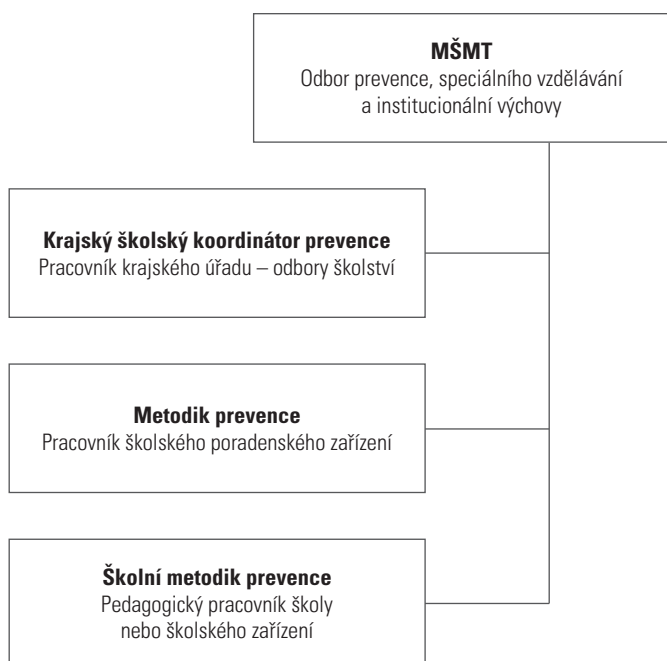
**MŠMT**
Odbor prevence, speciálního vzdělávání a institucionální výchovy

**Krajský školský koordinátor prevence**
Pracovník krajského úřadu – odbory školství

**Metodik prevence**
Pracovník školského poradenského zařízení

**Školní metodik prevence**
Pedagogický pracovník školy nebo školského zařízení